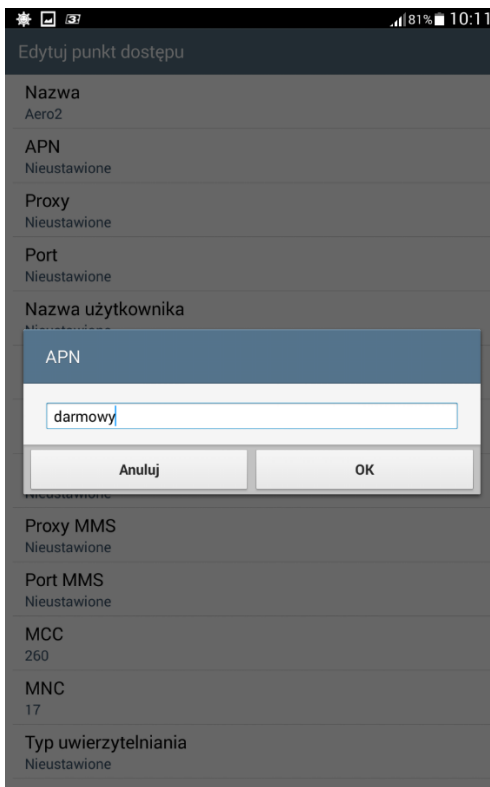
81% 10:11

Edytuj punkt dostępu

Nazwa
Aero2

APN
Nieustawione

Proxy
Nieustawione

Port
Nieustawione

Nazwa użytkownika
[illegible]

APN

darmowy

Anuluj

OK

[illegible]

Proxy MMS
Nieustawione

Port MMS
Nieustawione

MCC
260

MNC
17

Typ uwierzytelniania
Nieustawione